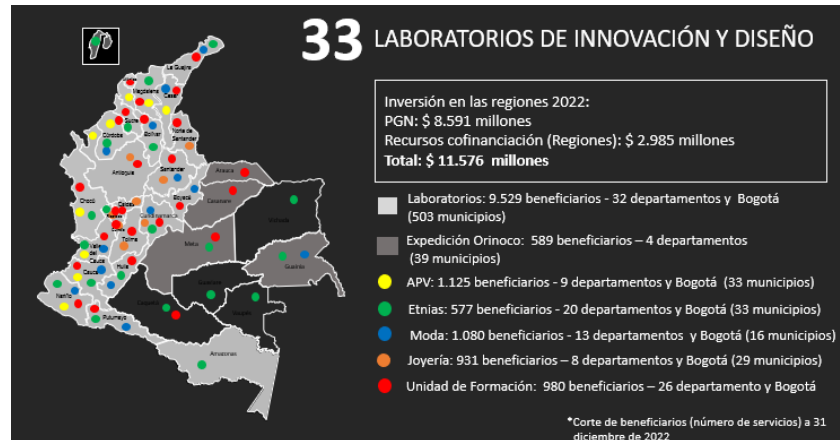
33 LABORATORIOS DE INNOVACIÓN Y DISEÑO

Inversión en las regiones 2022:
PGN: $ 8.591 millones
Recursos cofinanciación (Regiones): $ 2.985 millones
Total: $ 11.576 millones

Laboratorios: 9.529 beneficiarios - 32 departamentos y Bogotá (503 municipios)

Expedición Orinoco: 589 beneficiarios – 4 departamentos (39 municipios)

APV: 1.125 beneficiarios - 9 departamentos y Bogotá (33 municipios)

Etnias: 577 beneficiarios - 20 departamentos y Bogotá (33 municipios)

Moda: 1.080 beneficiarios - 13 departamentos y Bogotá (16 municipios)

Joyería: 931 beneficiarios – 8 departamentos y Bogotá (29 municipios)

Unidad de Formación: 980 beneficiarios – 26 departamento y Bogotá

La Guajira
Magdalena
Atlántico
Cesar
Bolívar
Sucre
Córdoba
Norte de Santander
Antioquia
Santander
Arauca
Casanare
Boyacá
Chocó
Caldas
Cundinamarca
Risaralda
Quindío
Tolima
Valle del Cauca
Vichada
Meta
Huila
Cauca
Guainía
Nariño
Caquetá
Guaviare
Putumayo
Vaupés
Amazonas

*Corte de beneficiarios (número de servicios) a 31 diciembre de 2022